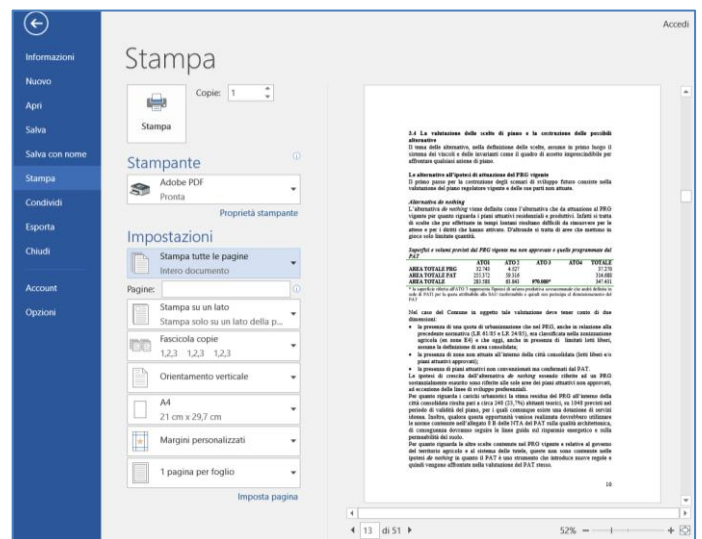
Accedi

Informazioni
Nuovo
Apri
Salva
Salva con nome
Stampa
Condividi
Esporta
Chiudi
Account
Opzioni

Stampa

Copie: 1

Stampa

Stampante

Adobe PDF
Pronta

Proprietà stampante

Impostazioni

Stampa tutte le pagine
Intero documento

Pagine:

Stampa su un lato
Stampa solo su un lato della p...

Fascicola copie
1,2,3 1,2,3 1,2,3

Orientamento verticale

A4
21 cm x 29,7 cm

Margini personalizzati

1 pagina per foglio

Imposta pagina

3.4 La valutazione delle scelte di piano e la costruzione delle possibili alternative

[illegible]

Le alternative all'ipotesi di attuazione del PRG vigente

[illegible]

Alternativa do nothing

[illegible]

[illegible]

| | ATO1 | ATO2 | ATO3 | ATO4 | TOTALE |
|---|---|---|---|---|---|
| AREA TOTALE PRG | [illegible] | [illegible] | | | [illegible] |
| AREA TOTALE PAT | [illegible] | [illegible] | | | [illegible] |
| AREA TOTALE | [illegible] | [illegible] | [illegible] | | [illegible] |

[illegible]

Nel caso del Comune in oggetto tale valutazione deve tener conto di due dimensioni:

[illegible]

10

13 di 51

52%